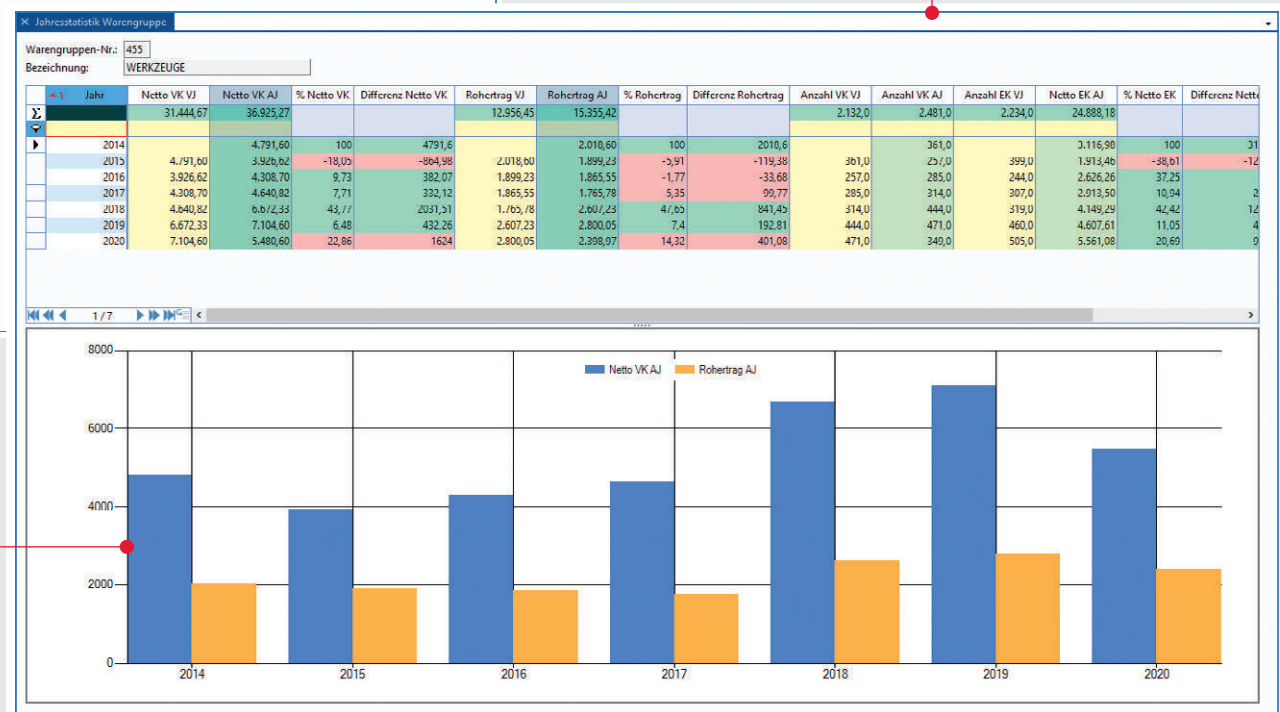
× Jahresstatistik Warengruppe

Warengruppen-Nr.: 455
Bezeichnung: WERKZEUGE

| | Jahr | Netto VK VJ | Netto VK AJ | % Netto VK | Differenz Netto VK | Rohertrag VJ | Rohertrag AJ | % Rohertrag | Differenz Rohertrag | Anzahl VK VJ | Anzahl VK AJ | Anzahl EK VJ | Netto EK AJ | % Netto EK | Differenz Netto |
|---|---|---|---|---|---|---|---|---|---|---|---|---|---|---|---|
| Σ | | 31.444,67 | 36.925,27 | | | 12.956,45 | 15.355,42 | | | 2.132,0 | 2.481,0 | 2.234,0 | 24.888,18 | | |
| | | | | | | | | | | | | | | | |
| ▶ | 2014 | | 4.791,60 | 100 | 4791,6 | | 2.018,60 | 100 | 2018,6 | | 361,0 | | 3.116,98 | 100 | 31 |
| | 2015 | 4.791,60 | 3.926,62 | -18,05 | -864,98 | 2.018,60 | 1.899,23 | -5,91 | -119,38 | 361,0 | 257,0 | 399,0 | 1.913,46 | -38,61 | -12 |
| | 2016 | 3.926,62 | 4.308,70 | 9,73 | 382,07 | 1.899,23 | 1.865,55 | -1,77 | -33,68 | 257,0 | 285,0 | 244,0 | 2.626,26 | 37,25 | |
| | 2017 | 4.308,70 | 4.640,82 | 7,71 | 332,12 | 1.865,55 | 1.765,78 | 5,35 | 99,77 | 285,0 | 314,0 | 307,0 | 2.913,50 | 10,94 | 2 |
| | 2018 | 4.640,82 | 6.672,33 | 43,77 | 2031,51 | 1.765,78 | 2.607,23 | 47,65 | 841,45 | 314,0 | 444,0 | 319,0 | 4.149,29 | 42,42 | 12 |
| | 2019 | 6.672,33 | 7.104,60 | 6,48 | 432,26 | 2.607,23 | 2.800,05 | 7,4 | 192,81 | 444,0 | 471,0 | 460,0 | 4.607,61 | 11,05 | 4 |
| | 2020 | 7.104,60 | 5.480,60 | 22,86 | 1624 | 2.800,05 | 2.398,97 | 14,32 | 401,08 | 471,0 | 349,0 | 505,0 | 5.561,08 | 20,69 | 9 |

1 / 7

Netto VK AJ
Rohertrag AJ

8000
6000
4000
2000
0
2014
2015
2016
2017
2018
2019
2020